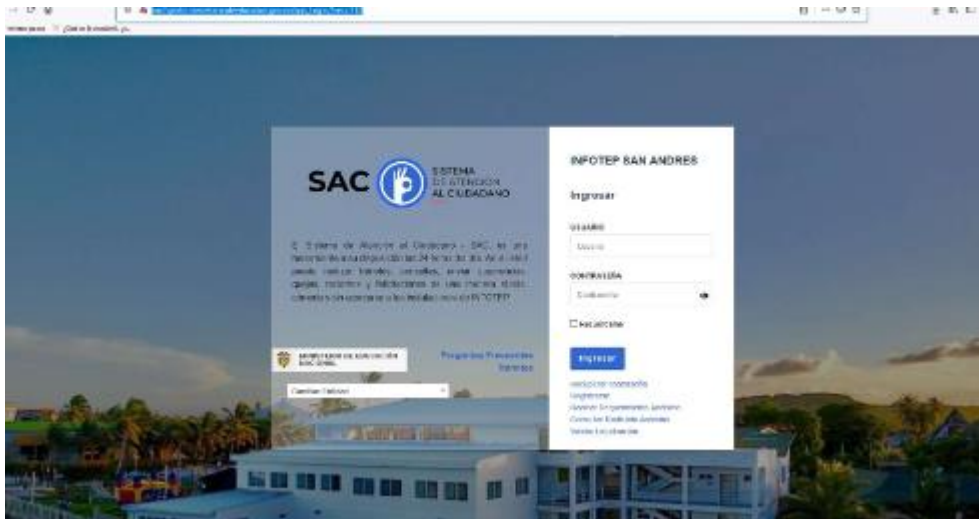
SAC SISTEMA DE ATENCIÓN AL CIUDADANO

El Sistema de Atención al Ciudadano - SAC, es una herramienta a disposición las 24 horas del día. Aquí usted puede realizar trámites, consultas, enviar sugerencias, quejas, reclamos y felicitaciones de una manera rápida, cómoda y sin acercarse a las instalaciones de INFOTEP.

MINISTERIO DE EDUCACIÓN NACIONAL

Preguntas Frecuentes
Trámites

Cambiar Idioma

INFOTEP SAN ANDRES

Ingresar

USUARIO
Usuario

CONTRASEÑA
Contraseña

Recuérdame

Ingresar

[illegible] contraseña
Registrarse
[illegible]
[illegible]
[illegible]